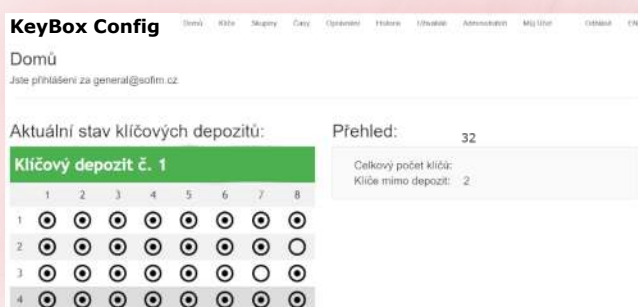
KeyBox Config

Domů Klíče Skupiny Časy Oprávnění Historie Uživatelé Administrativa Můj Účet Odhlásit CN

Domů

Jste přihlášeni za general@sofim.cz

Aktuální stav klíčových depozitů:

Klíčový depozit č. 1

|   | 1 | 2 | 3 | 4 | 5 | 6 | 7 | 8 |
|---|---|---|---|---|---|---|---|---|
| 1 | ⊙ | ⊙ | ⊙ | ⊙ | ⊙ | ⊙ | ⊙ | ⊙ |
| 2 | ⊙ | ⊙ | ⊙ | ⊙ | ⊙ | ⊙ | ⊙ | ○ |
| 3 | ⊙ | ⊙ | ⊙ | ⊙ | ⊙ | ⊙ | ○ | ⊙ |
| 4 | ⊙ | ⊙ | ⊙ | ⊙ | ⊙ | ⊙ | ⊙ | ⊙ |

Přehled:

Celkový počet klíčů: 32
Klíče mimo depozit: 2